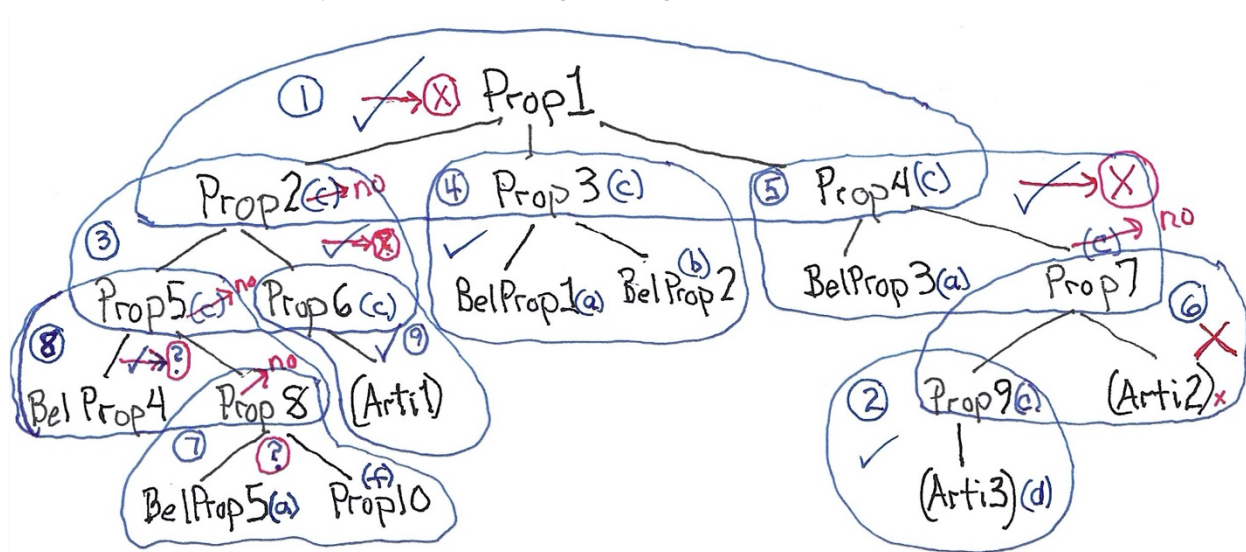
① ✓ → ⊗ Prop1

Prop2(c) → no
④ Prop3 (c)
⑤ Prop4(c) ✓ → ⊗

③ ✓ → ⊗
Prop5(c) → no
Prop6 (c)
✓ BelProp1(a)
(b) BelProp2
BelProp3(a)
(c) → no
Prop7
⑥ ✕

⑧ ✓ → ?
⑨ ✓
BelProp4
Prop8 → no
(Arti1)
② Prop9(c)
(Arti2) x
⑦ ?
✓
BelProp5(a)
(f) Prop10
(Arti3)(d)